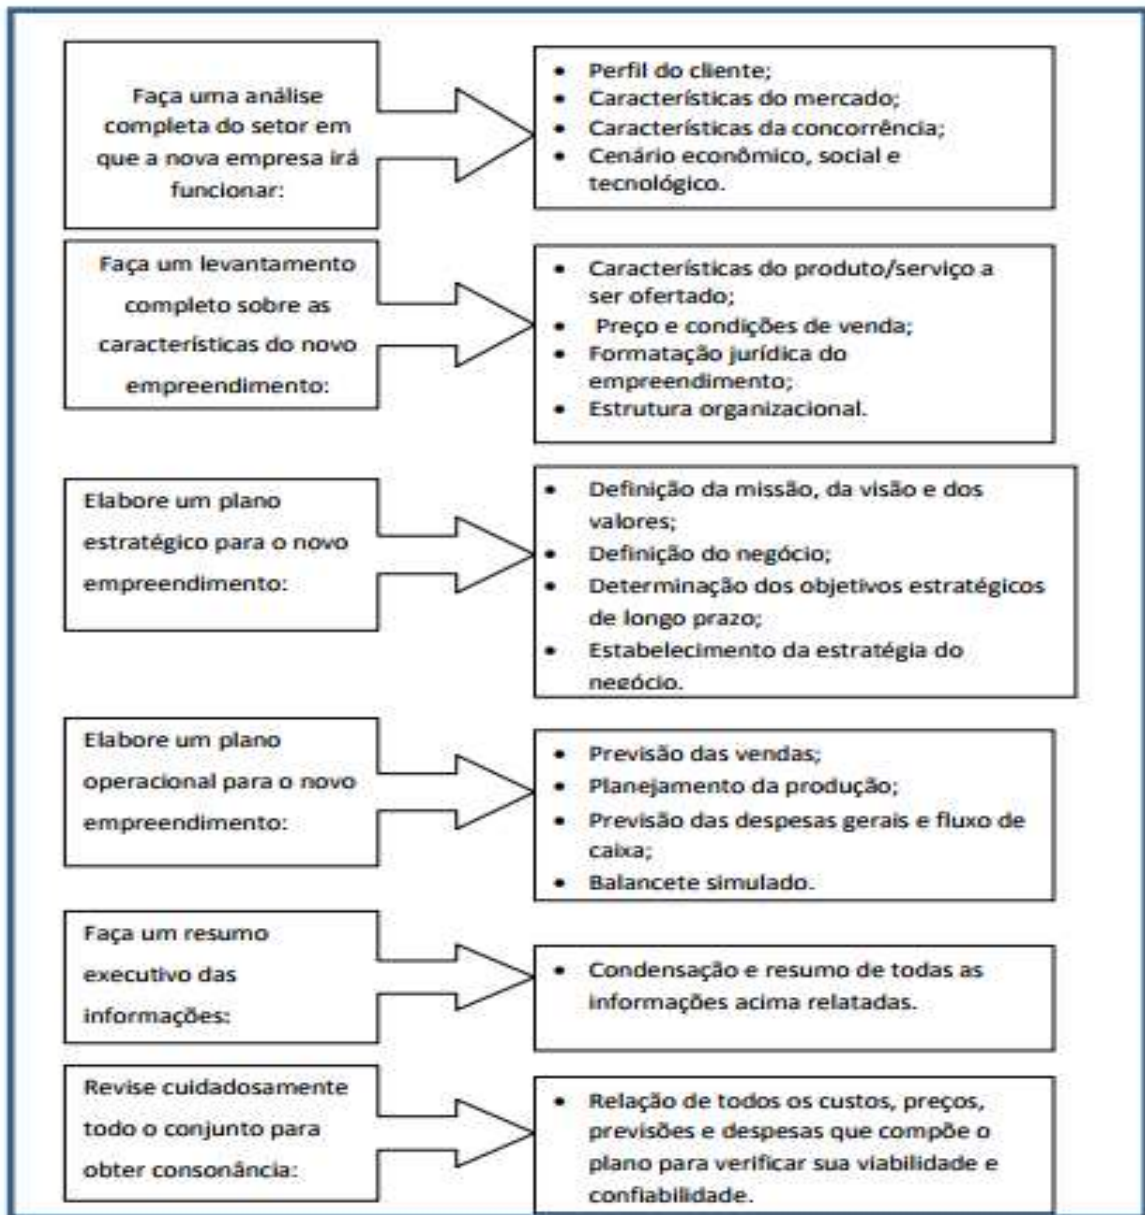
Faça uma análise completa do setor em que a nova empresa irá funcionar:

- Perfil do cliente;
- Características do mercado;
- Características da concorrência;
- Cenário econômico, social e tecnológico.

Faça um levantamento completo sobre as características do novo empreendimento:

- Características do produto/serviço a ser ofertado;
- Preço e condições de venda;
- Formatação jurídica do empreendimento;
- Estrutura organizacional.

Elabore um plano estratégico para o novo empreendimento:

- Definição da missão, da visão e dos valores;
- Definição do negócio;
- Determinação dos objetivos estratégicos de longo prazo;
- Estabelecimento da estratégia do negócio.

Elabore um plano operacional para o novo empreendimento:

- Previsão das vendas;
- Planejamento da produção;
- Previsão das despesas gerais e fluxo de caixa;
- Balancete simulado.

Faça um resumo executivo das informações:

- Condensação e resumo de todas as informações acima relatadas.

Revise cuidadosamente todo o conjunto para obter consonância:

- Relação de todos os custos, preços, previsões e despesas que compõe o plano para verificar sua viabilidade e confiabilidade.